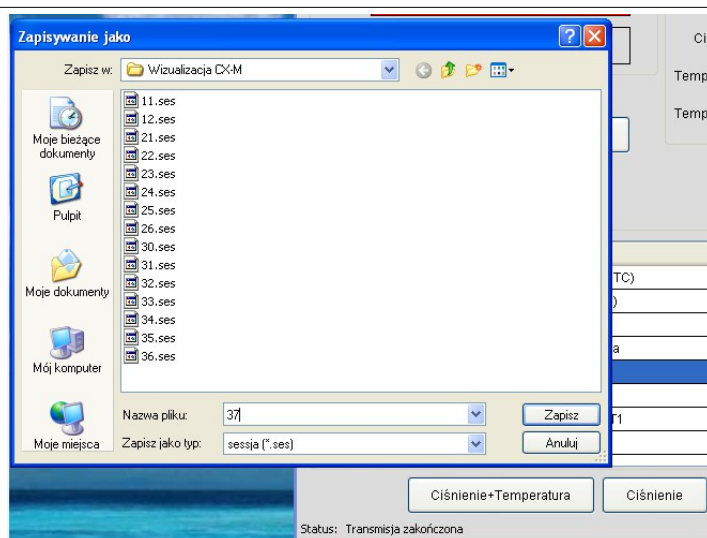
Zapisywanie jako

Zapisz w: Wizualizacja CX-M

Moje bieżące dokumenty
Pulpit
Moje dokumenty
Mój komputer
Moje miejsca

11.ses
12.ses
21.ses
22.ses
23.ses
24.ses
25.ses
26.ses
30.ses
31.ses
32.ses
33.ses
34.ses
35.ses
36.ses

Nazwa pliku: 37
Zapisz jako typ: sessja (*.ses)
Zapisz
Anuluj

Ci
Temp
Temp
TC)
)
a
T1

Ciśnienie+Temperatura
Ciśnienie

Status: Transmisja zakończona